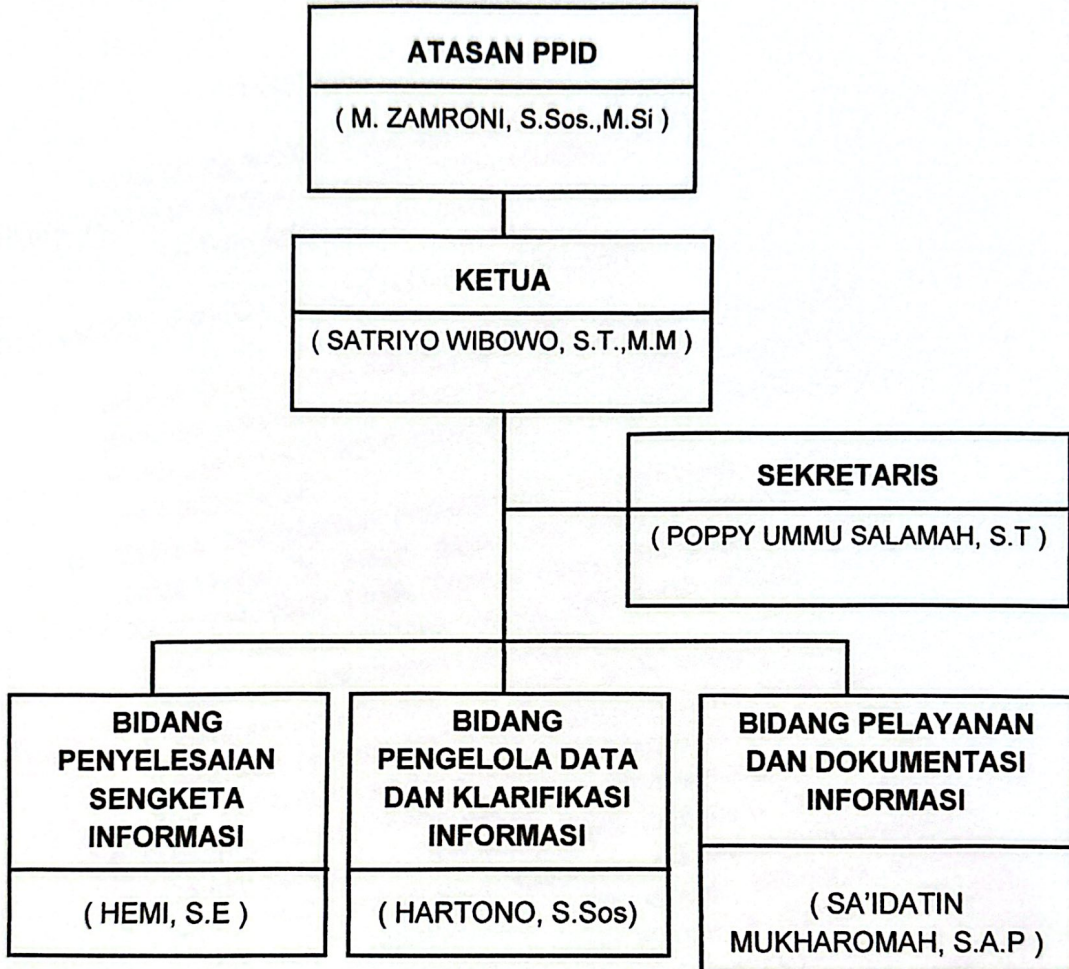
ATASAN PPID

( M. ZAMRONI, S.Sos.,M.Si )

KETUA

( SATRIYO WIBOWO, S.T.,M.M )

SEKRETARIS

( POPPY UMMU SALAMAH, S.T )

BIDANG PENYELESAIAN SENGKETA INFORMASI

( HEMI, S.E )

BIDANG PENGELOLA DATA DAN KLARIFIKASI INFORMASI

( HARTONO, S.Sos)

BIDANG PELAYANAN DAN DOKUMENTASI INFORMASI

( SA'IDATIN MUKHAROMAH, S.A.P )